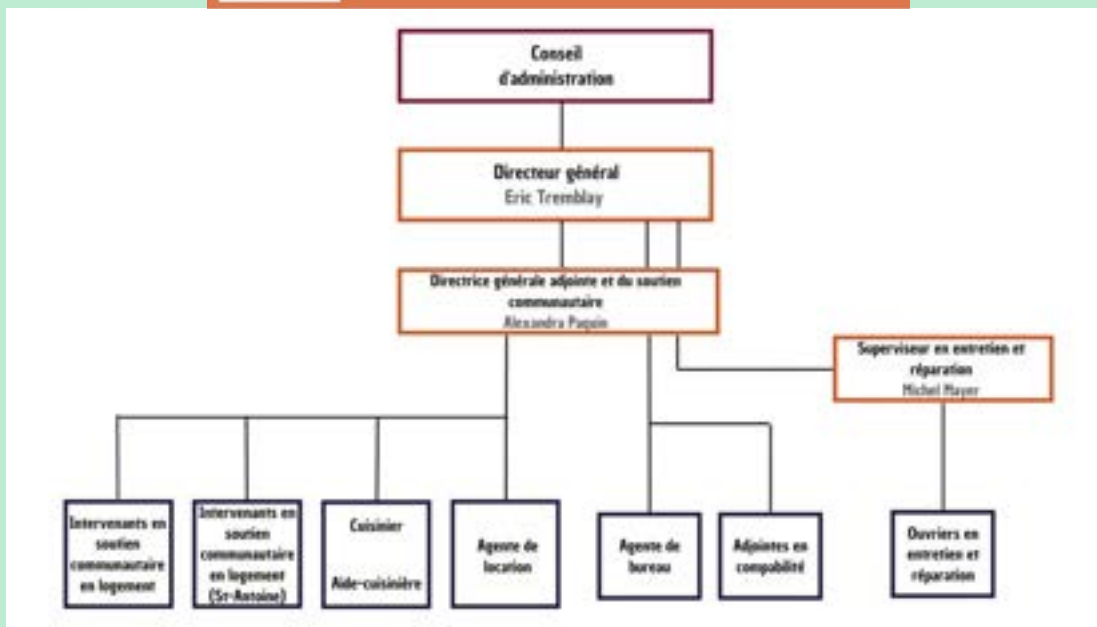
Conseil d'administration

Directeur général
Eric Tremblay

Directrice générale adjointe et du soutien communautaire
Alexandra Paquin

Superviseur en entretien et réparation
Michel Mayer

Intervenants en soutien communautaire en logement

Intervenants en soutien communautaire en logement (St-Antoine)

Cuisinier

Aide-cuisinière

Agente de location

Agente de bureau

Adjointes en compobilité

Ouvriers en entretien et réparation